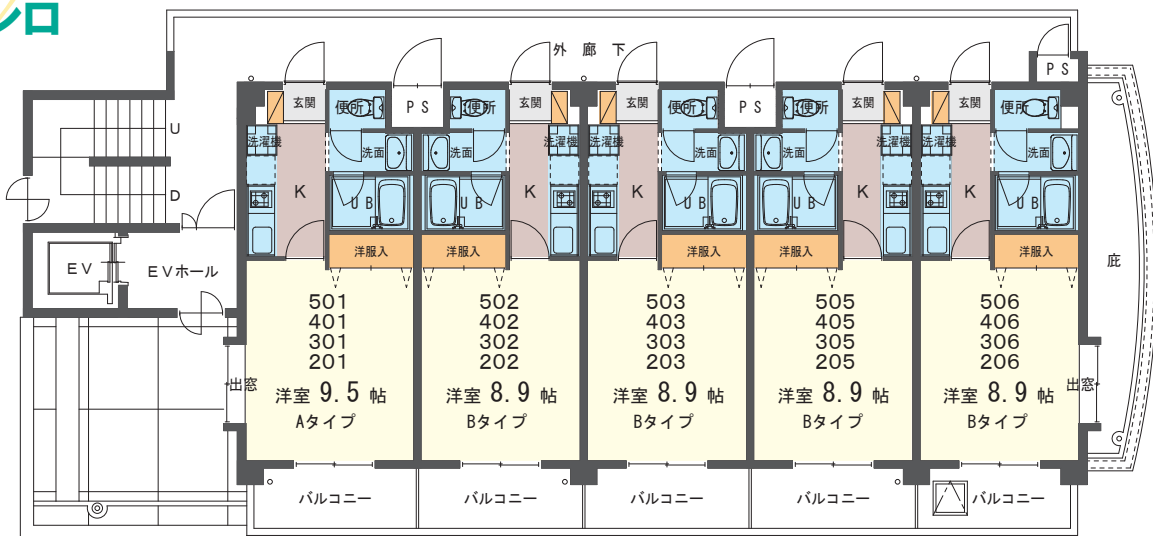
ノロ

外 廊 下

PS
PS
PS

玄関 便所 洗濯機 洗面 K UB 洋服入
玄関 便所 洗濯機 洗面 K UB 洋服入
玄関 便所 洗濯機 洗面 K UB 洋服入
玄関 便所 洗濯機 洗面 K UB 洋服入
玄関 便所 洗濯機 洗面 K UB 洋服入

U
D
EV
EVホール

501
401
301
201
洋室 9.5 帖
Aタイプ

502
402
302
202
洋室 8.9 帖
Bタイプ

503
403
303
203
洋室 8.9 帖
Bタイプ

505
405
305
205
洋室 8.9 帖
Bタイプ

506
406
306
206
洋室 8.9 帖
Bタイプ

出窓
出窓
庇

バルコニー
バルコニー
バルコニー
バルコニー
バルコニー